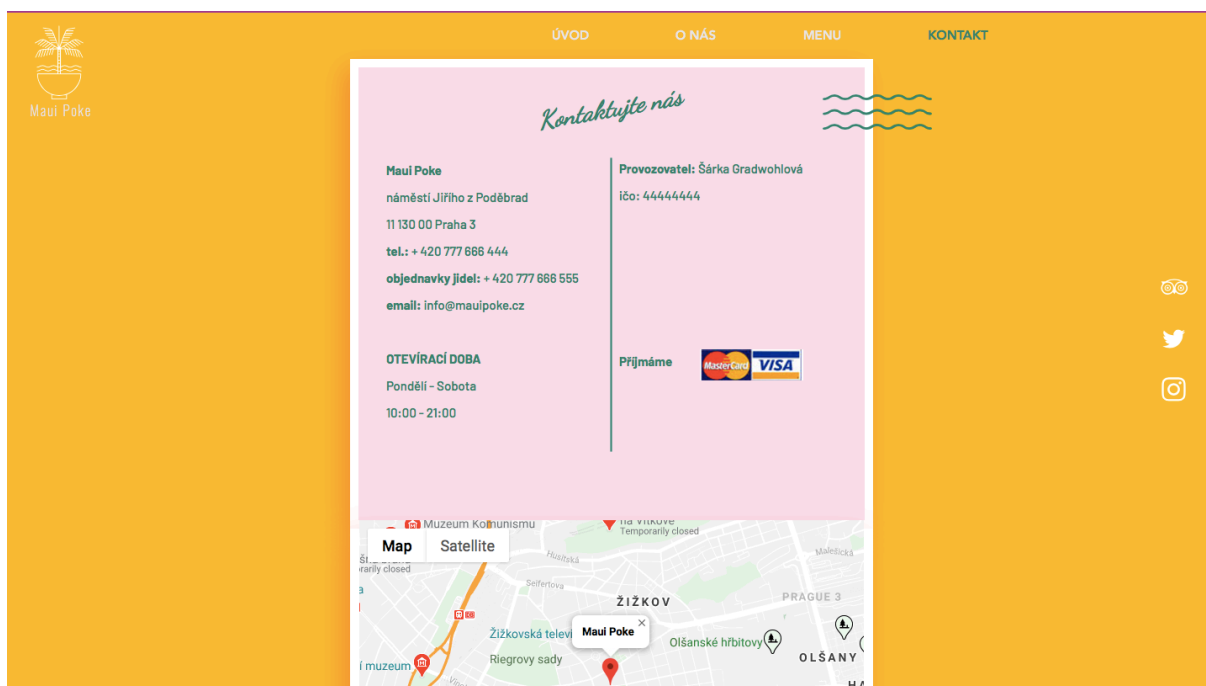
Maui Poke

ÚVOD
O NÁS
MENU
KONTAKT

Kontaktujte nás

Maui Poke
náměstí Jiřího z Poděbrad
11 130 00 Praha 3
tel.: + 420 777 666 444
objednavky jidel: + 420 777 666 555
email: info@mauipoke.cz

OTEVÍRACÍ DOBA
Pondělí - Sobota
10:00 - 21:00

Provozovatel: Šárka Gradwohlová
ičo: 44444444

Přijmáme

MasterCard VISA

Muzeum Komunismu
na Vítkově
Temporarily closed
Map
Satellite
Husitská
Malešická
Seifertova
ŽIŽKOV
PRAGUE 3
Maui Poke
Žižkovská televi
Olšanské hřbitovy
OLŠANY
í muzeum
Riegrovy sady